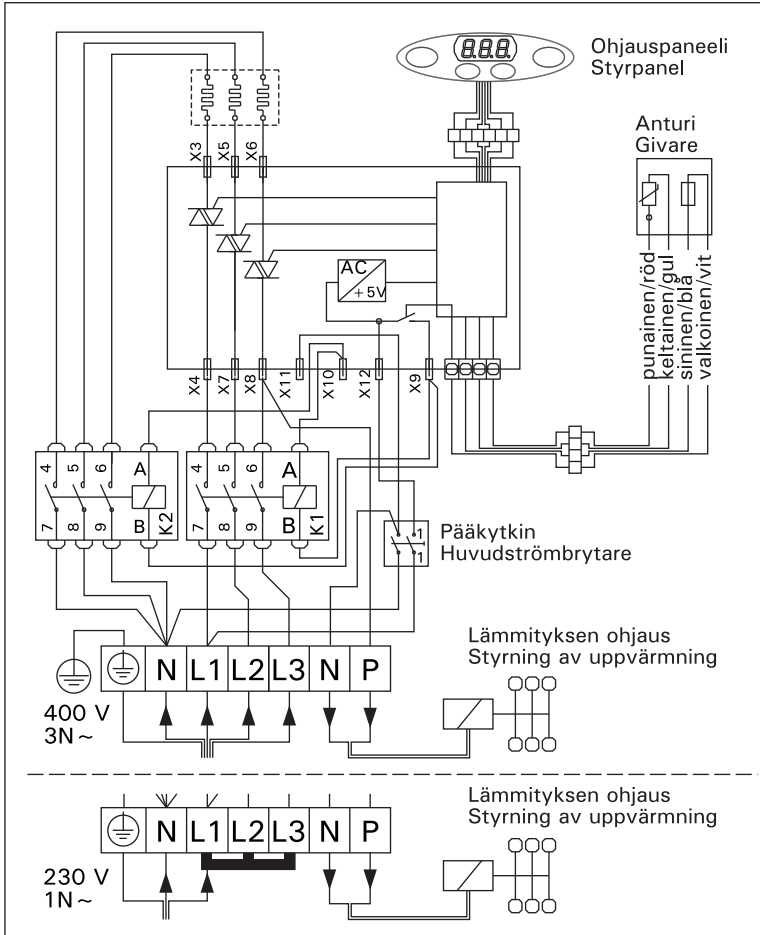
888

Ohjauspaneeli
Styrpanel

Anturi
Givare

X3 X5 X6

AC
+5V

punainen/röd
keltainen/gul
sininen/blå
valkoinen/vit

X4 X7 X8 X11 X10 X12 X9

4 5 6 A
7 8 9 B K2

4 5 6 A
7 8 9 B K1

1
1

Pääkytkin
Huvudströmbrytare

Lämmityksen ohjaus
Styrning av uppvärmning

N L1 L2 L3 N P

400 V
3N ~

Lämmityksen ohjaus
Styrning av uppvärmning

N L1 L2 L3 N P

230 V
1N ~